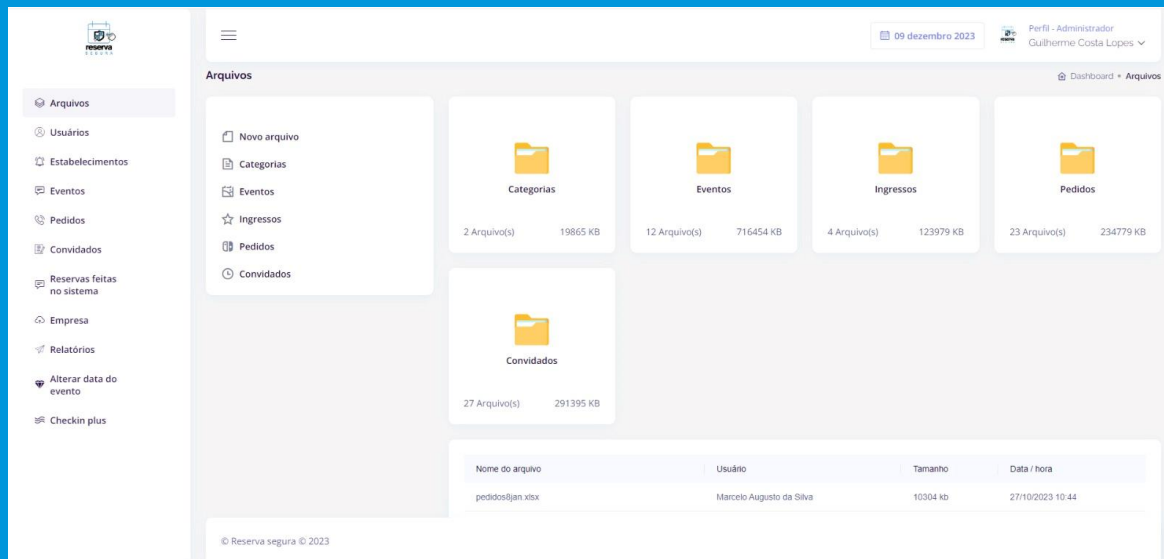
reserva
SEGURA

Arquivos
Usuários
Estabelecimentos
Eventos
Pedidos
Convidados
Reservas feitas no sistema
Empresa
Relatórios
Alterar data do evento
Checkin plus

09 dezembro 2023

Perfil - Administrador
Guilherme Costa Lopes

Arquivos

Dashboard • Arquivos

Novo arquivo
Categorias
Eventos
Ingressos
Pedidos
Convidados

Categorias
2 Arquivo(s) 19865 KB

Eventos
12 Arquivo(s) 716454 KB

Ingressos
4 Arquivo(s) 123979 KB

Pedidos
23 Arquivo(s) 234779 KB

Convidados
27 Arquivo(s) 291395 KB

| Nome do arquivo | Usuário | Tamanho | Data / hora |
|---|---|---|---|
| pedidos8jan.xlsx | Marcelo Augusto da Silva | 10304 kb | 27/10/2023 10:44 |

© Reserva segura © 2023